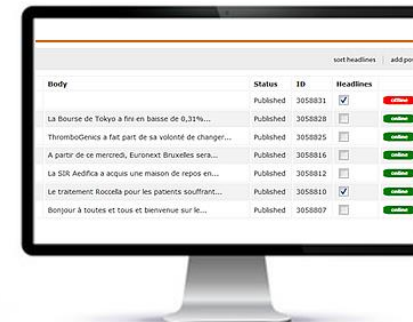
sort headlines | add po

| Body | Status | ID | Headlines | |
|---|---|---|---|---|
| | Published | 3058831 | ☑ | offline |
| La Bourse de Tokyo a fini en baisse de 0,31%... | Published | 3058828 | ☐ | online |
| ThromboGenics a fait part de sa volonté de changer... | Published | 3058825 | ☐ | online |
| A partir de ce mercredi, Euronext Bruxelles sera... | Published | 3058816 | ☐ | online |
| La SIR Aedifica a acquis une maison de repos en... | Published | 3058812 | ☐ | online |
| Le traitement Roccella pour les patients souffrant... | Published | 3058810 | ☑ | online |
| Bonjour à toutes et tous et bienvenue sur le... | Published | 3058807 | ☐ | online |